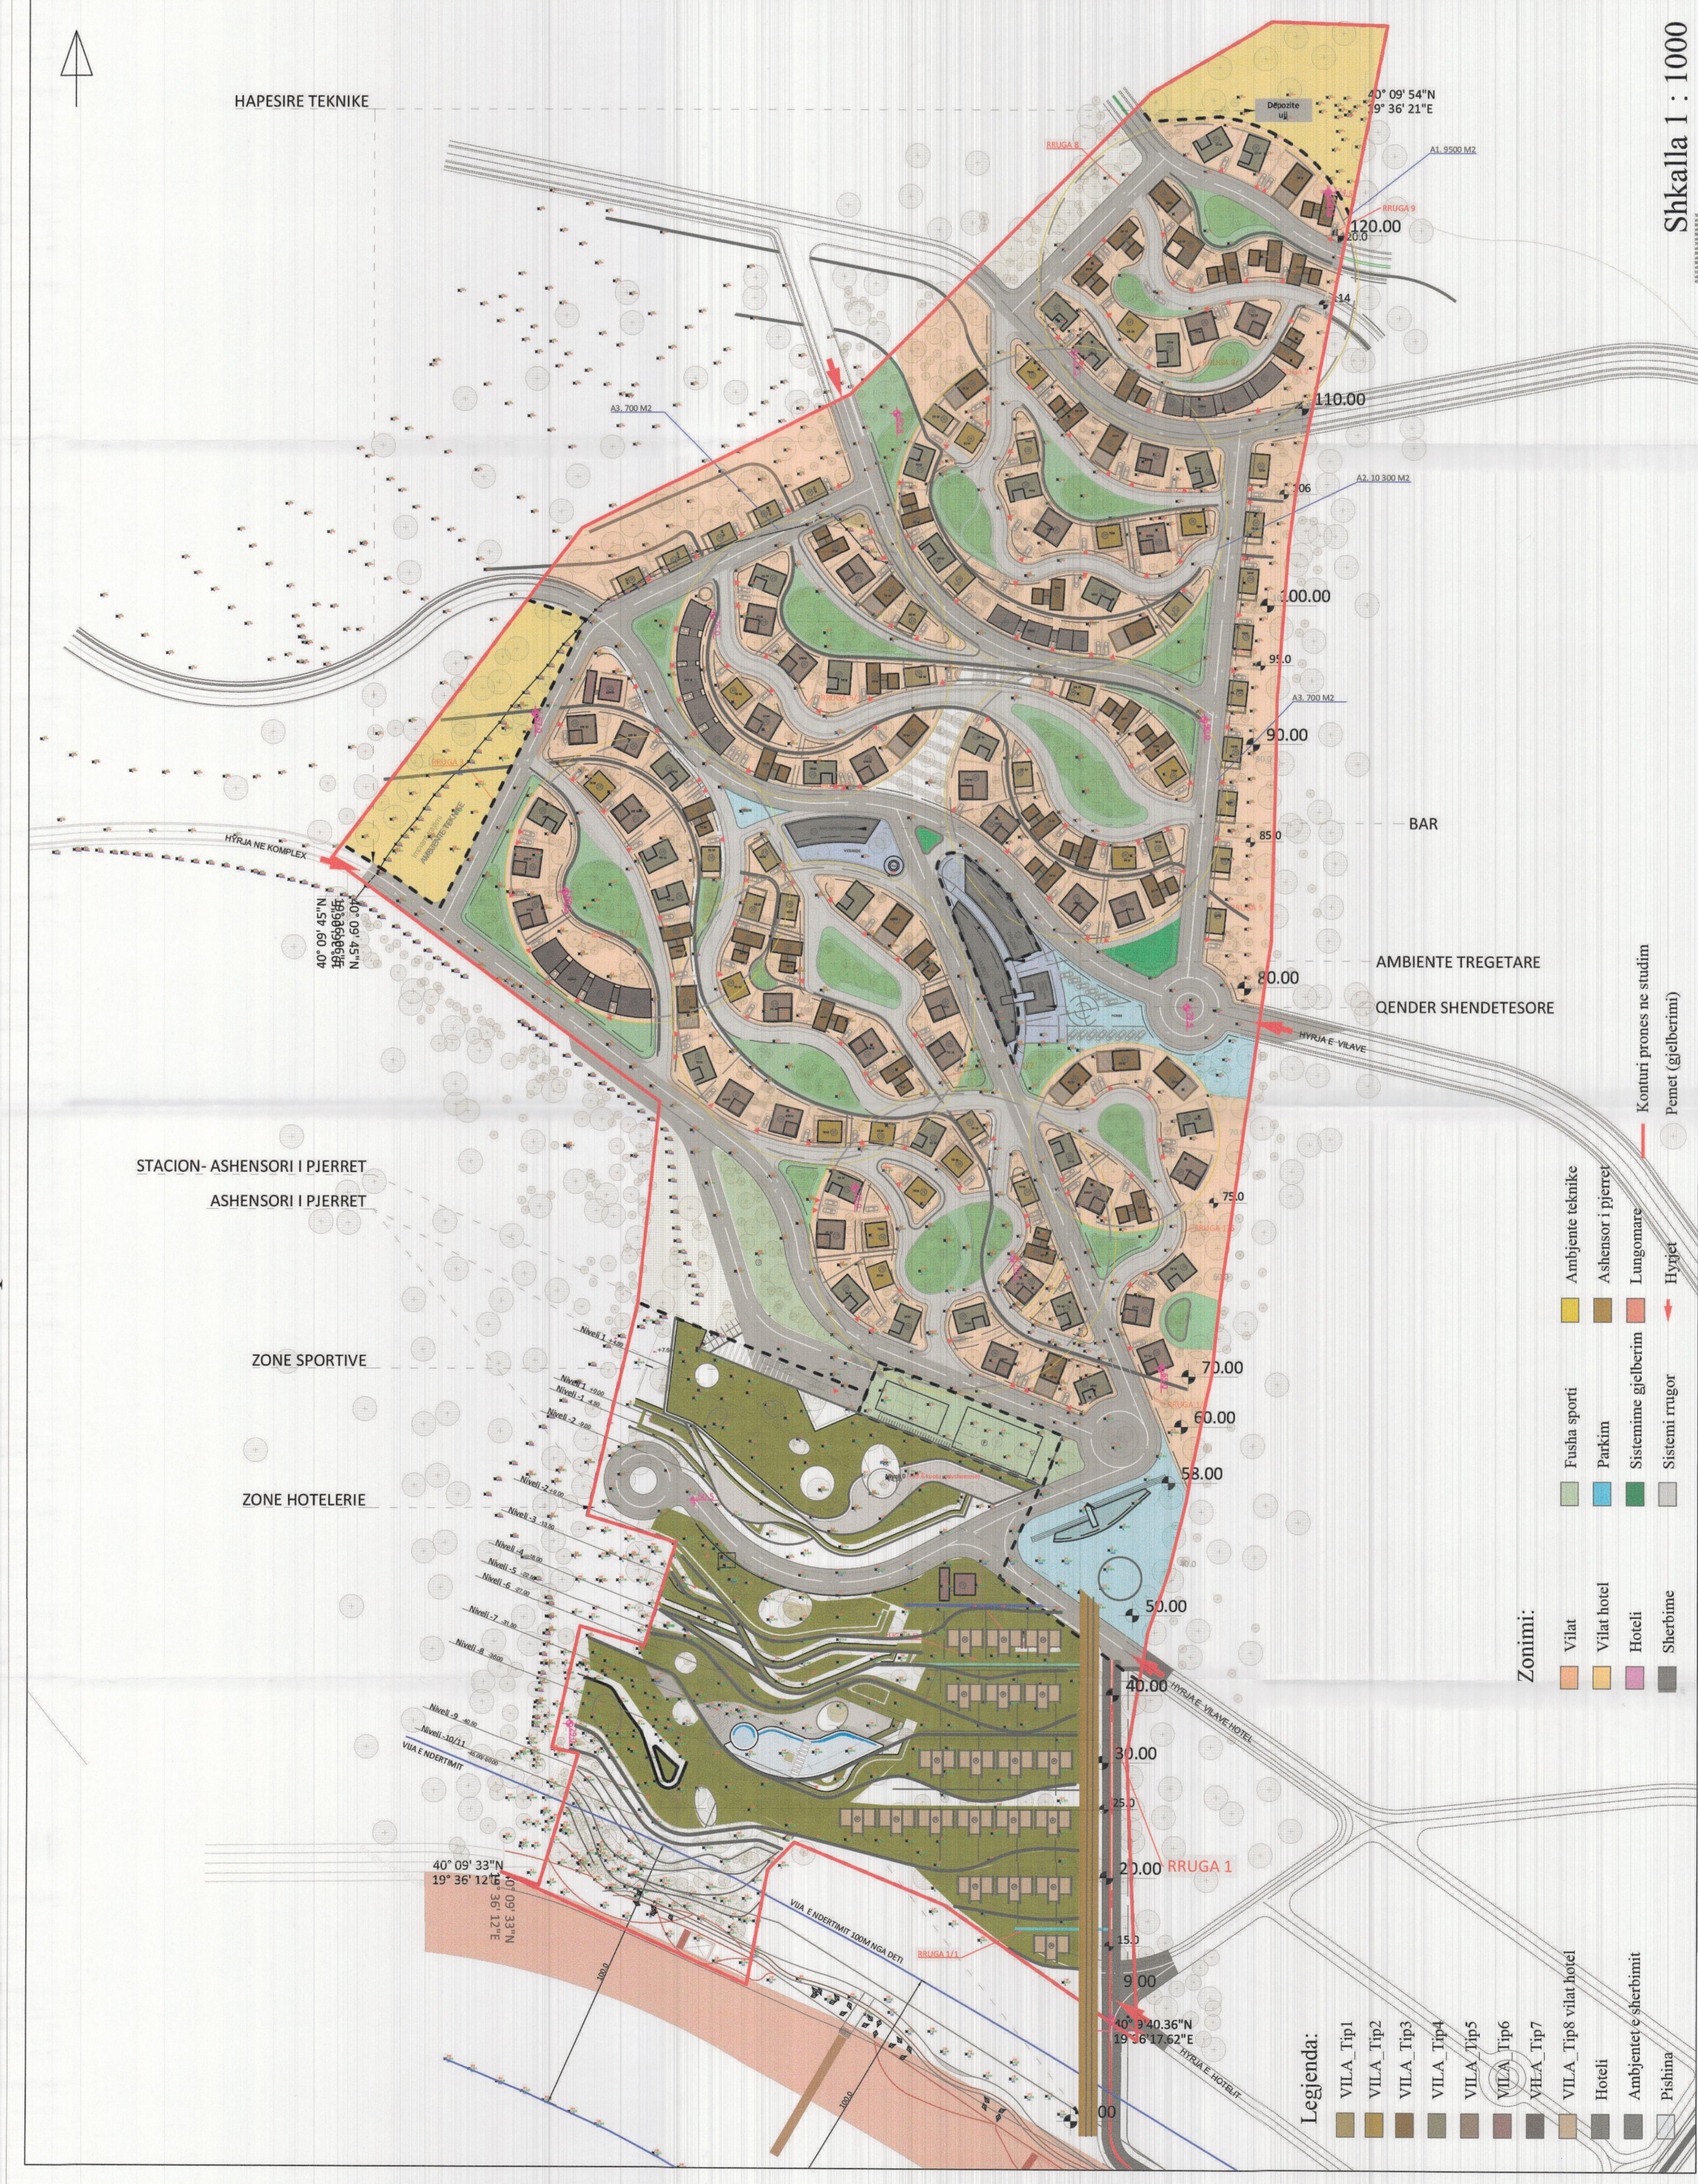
HAPESIRE TEKNIKE

Depozite uji

40° 09' 54"N
19° 36' 21"E

RRUGA 8

A1. 9500 M2

RRUGA 9

120.00

20.0

14

A3. 700 M2

110.00

106

A2. 10 300 M2

100.00

95.0

A3. 700 M2

90.00

BAR

85.0

HYRJA NE KOMPLEX

40° 09' 45"N

80.00

AMBIENTE TREGETARE

QENDER SHENDETESORE

HYRJA E VILAVE

STACION- ASHENSORI I PJERRET

ASHENSORI I PJERRET

75.0

ZONE SPORTIVE

70.00

60.00

ZONE HOTELERIE

58.00

50.00

40.00

HYRJA E VILAVE HOTEL

30.00

25.0

20.00

RRUGA 1

40° 09' 33"N
19° 36' 12"E

40° 09' 33"N
19° 36' 12"E

VIJA E NDERTIMIT 100M NGA DETI

RRUGA 11

15.0

9.00

40° 09' 40.36"N
19° 36' 17.62"E

HYRJA E HOTELIT

VIJA E NDERTIMIT

Niveli 1
Niveli 2
Niveli 3
Niveli 4
Niveli 5
Niveli 6
Niveli 7
Niveli 8
Niveli 9
Niveli 10/11

00

Shkalla 1 : 1000

Konturi prones ne studim

Pemet (gjelberimi)

Zonimi:
Vilat
Vilat hotel
Hoteli
Sherbime
Fusha sporti
Parkim
Sistemime gjelberim
Sistemi rrugor
Ambjente teknike
Ashensor i pjerret
Lungomare
Hyrjet

Legjenda:
VILA_Tip1
VILA_Tip2
VILA_Tip3
VILA_Tip4
VILA_Tip5
VILA_Tip6
VILA_Tip7
VILA_Tip8 vilat hotel
Hoteli
Ambjentet e sherbimit
Pishina